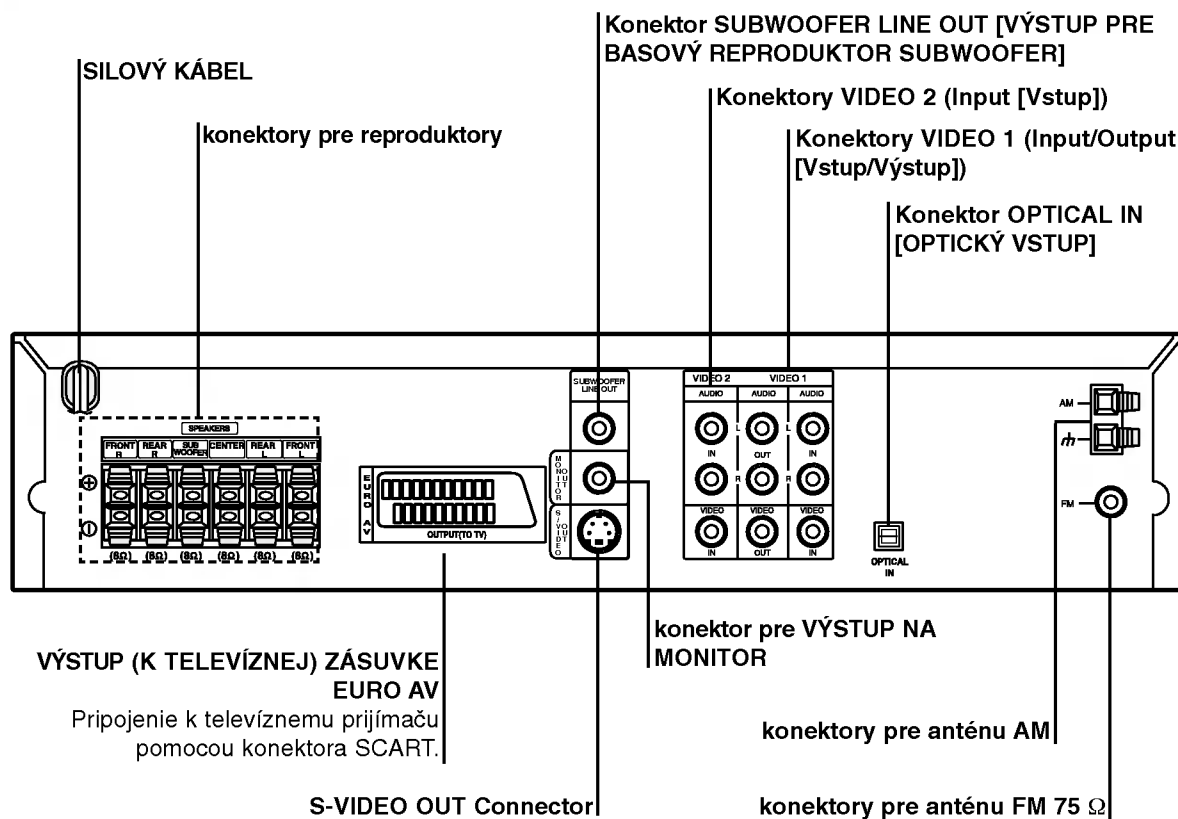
Konektor SUBWOOFER LINE OUT [VÝSTUP PRE BASOVÝ REPRODUKTOR SUBWOOFER]

SILOVÝ KÁBEL

Konektory VIDEO 2 (Input [Vstup])

konektory pre reproduktory

Konektory VIDEO 1 (Input/Output [Vstup/Výstup])

Konektor OPTICAL IN [OPTICKÝ VSTUP]

SPEAKERS
FRONT R
REAR R
SUB WOOFER
CENTER
REAR L
FRONT L
(8Ω) (8Ω) (8Ω) (8Ω) (8Ω) (8Ω)

EURO AV
OUTPUT(TO TV)

SUBWOOFER LINE OUT
MONITOR OUT
S-VIDEO OUT

VIDEO 2
VIDEO 1
AUDIO
AUDIO
AUDIO
L
L
IN
OUT
IN
R
R
VIDEO
VIDEO
VIDEO
IN
OUT
IN

OPTICAL IN

AM
FM

konektor pre VÝSTUP NA MONITOR

VÝSTUP (K TELEVÍZNEJ) ZÁSUVKE EURO AV
Pripojenie k televíznemu prijímaču pomocou konektora SCART.

konektory pre anténu AM

S-VIDEO OUT Connector

konektory pre anténu FM 75 Ω